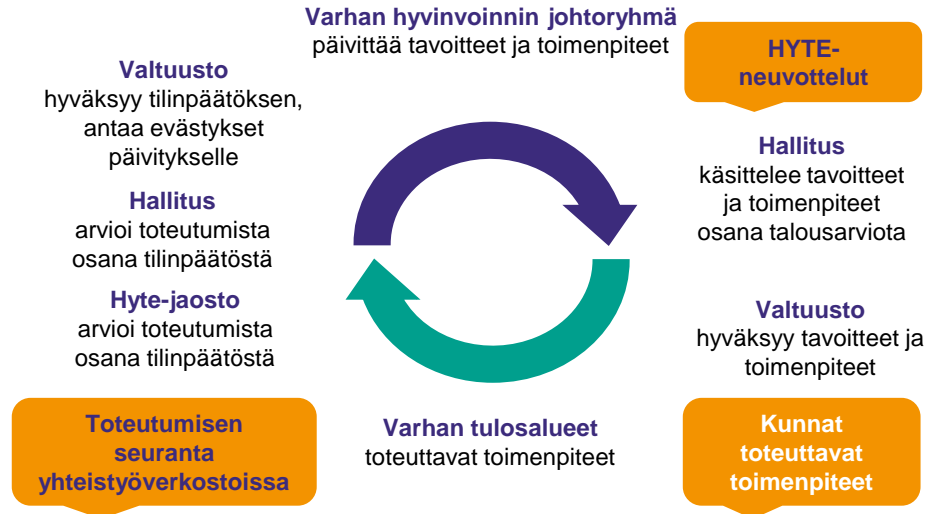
Varhan hyvinvoinnin johtoryhmä
päivittää tavoitteet ja toimenpiteet

HYTE-neuvottelut

Valtuusto
hyväksyy tilinpäätöksen, antaa evästykset päivitykselle

Hallitus
arvioi toteutumista osana tilinpäätöstä

Hyte-jaosto
arvioi toteutumista osana tilinpäätöstä

Hallitus
käsittelee tavoitteet ja toimenpiteet osana talousarviota

Valtuusto
hyväksyy tavoitteet ja toimenpiteet

Toteutumisen seuranta yhteistyöverkostoissa

Varhan tulosalueet
toteuttavat toimenpiteet

Kunnat toteuttavat toimenpiteet